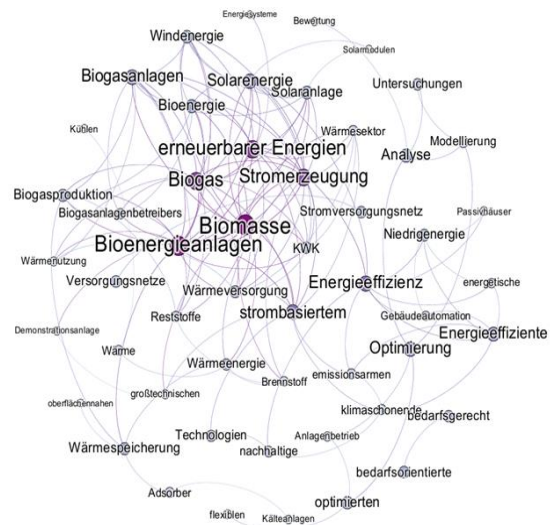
Energiesysteme
Bewertung
Windenergie
Solarmodulen
Biogasanlagen
Solarenergie
Untersuchungen
Bioenergie
Solaranlage
Kühlen
Wärmesektor
Modellierung
erneuerbarer Energien
Analyse
Biogas
Stromerzeugung
Biogasproduktion
Biogasanlagenbetreibers
Stromversorgungsnetz
Passivhäuser
Biomasse
Bioenergieanlagen
Niedrigenergie
Wärmenutzung
KWK
Versorgungsnetze
Energieeffizienz
energetische
Wärmeversorgung
strombasiertem
Reststoffe
Gebäudeautomation
Demonstrationsanlage
Energieeffiziente
Wärme
Optimierung
Wärmeenergie
Brennstoff
emissionsarmen
großtechnischen
oberflächennahen
klimaschonende
bedarfsgerecht
Technologien
Anlagenbetrieb
Wärmespeicherung
nachhaltige
bedarfsorientierte
Adsorber
optimierten
flexiblen
Kälteanlagen